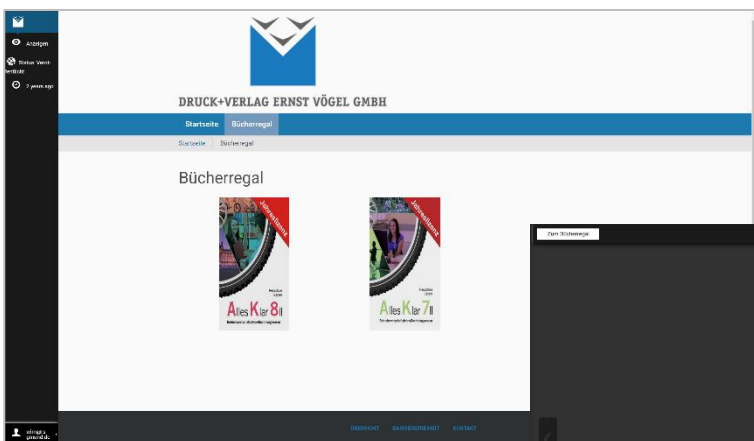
Anzeigen

Bisher Veröffentlicht

2 years ago

DRUCK+VERLAG ERNST VÖGEL GMBH

Startseite Bücherregal

Startseite Bücherregal

Bücherregal

Jahreslizenz

Alles Klar 8 II

Jahreslizenz

Alles Klar 7 II

Zum Bücherregal

ÜBERSICHT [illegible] KONTAKT